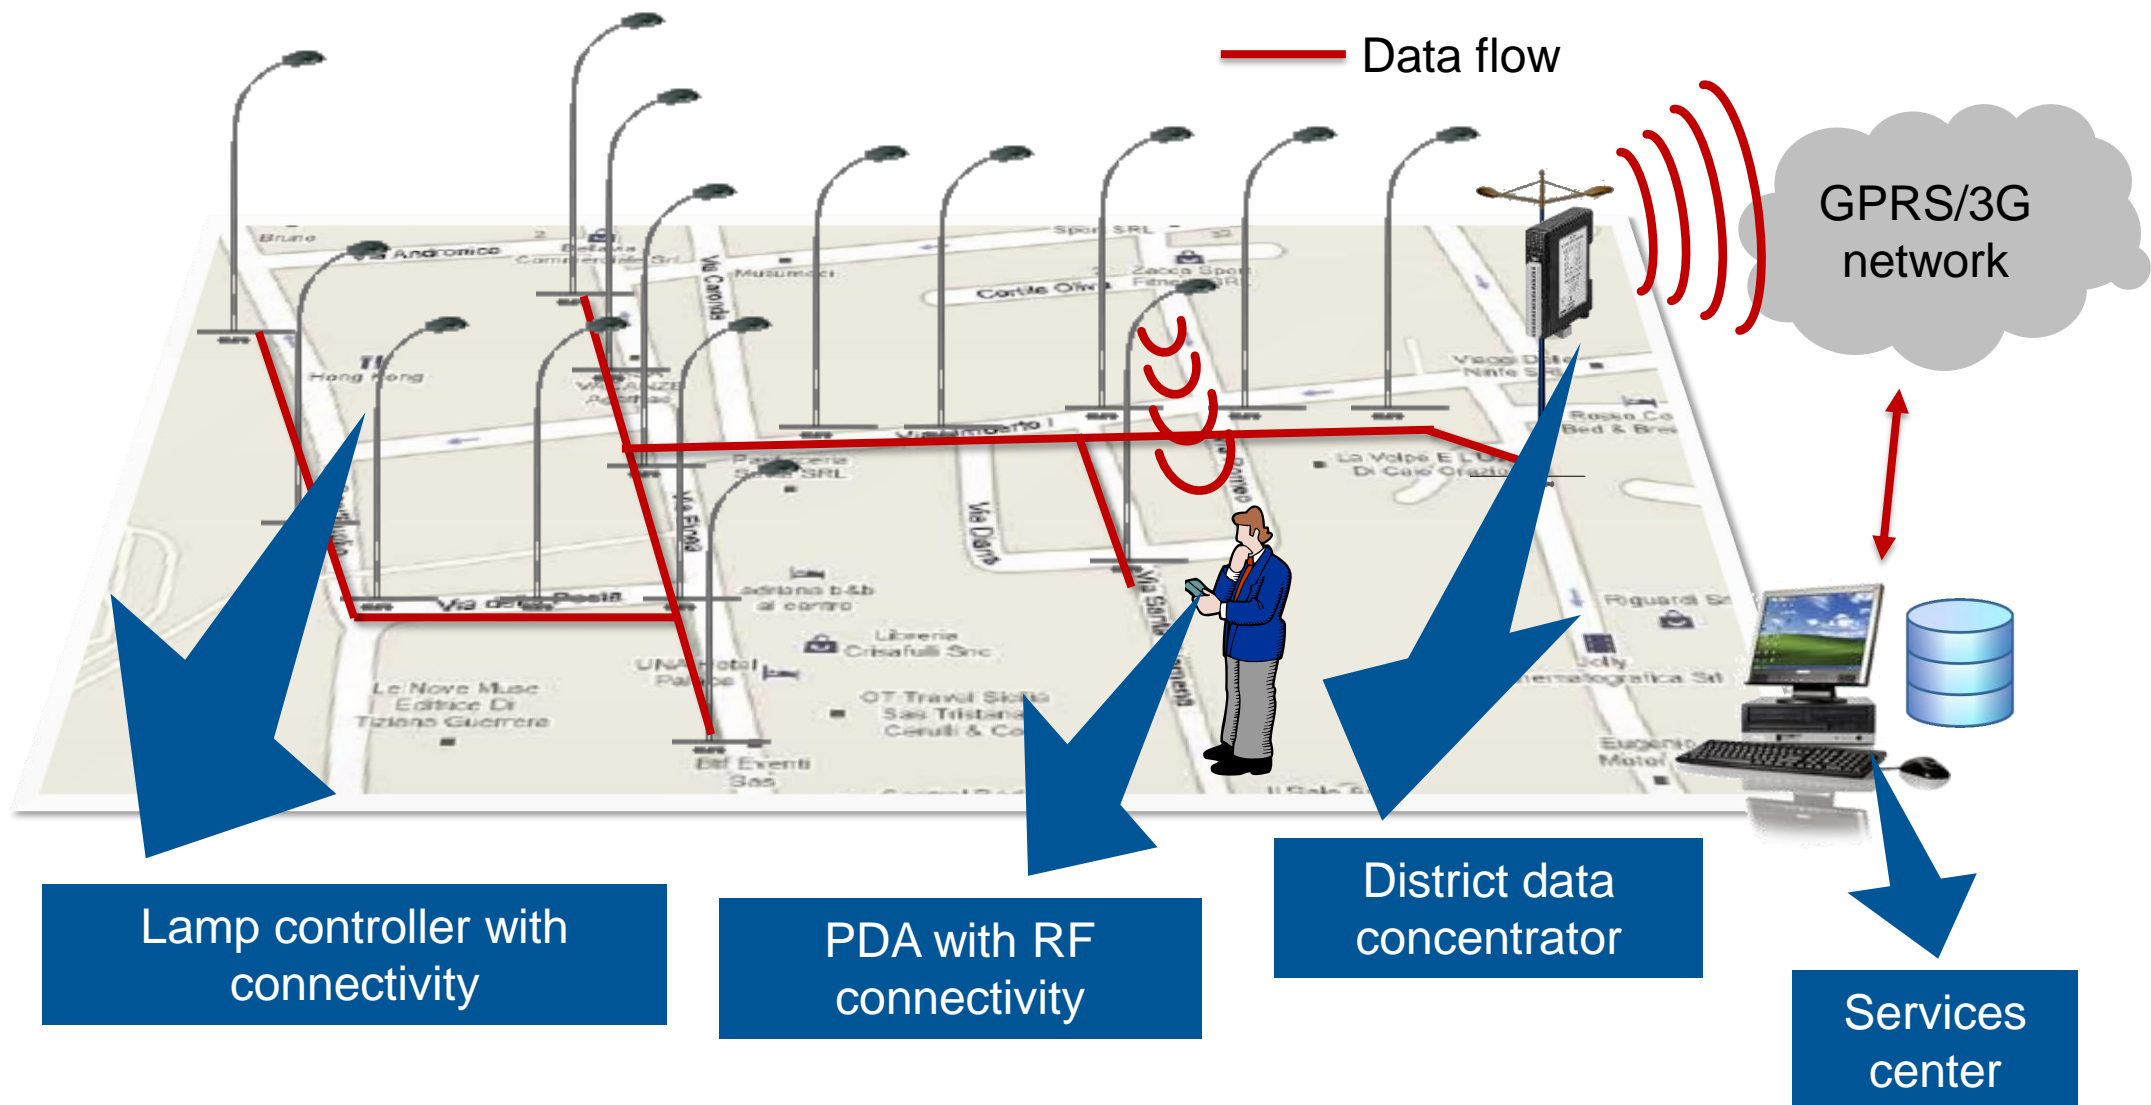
Data flow

GPRS/3G network

Bruno
Via Andromico
Belana Commerciale Srl
Musumeci
Via Carcida
Cortile Oliva
Spor SRL
Zacca Sport Fitness SRL
Hong Kong
VIA DANZE
Via Garibaldi
Pasticceria Sara SRL
Via Etnea
Via Dante
Via Santa Maddalena
Viaggi Delle Ninfe
Rosso Co Bed & Breakfast
La Volpe E L'Uva Di Caio Orazio
Via delle Poste
adriana b&b al centro
Libreria Crisafulli Snc
UNA Hotel Palace
Le Nove Muse Editrice Di Tiziano Guerrera
OT Travel Sicilia Sas Tristano Cerulli & Co
Bff Eventi Sas
Riguardi Sr
Jolly Cinematografica Srl
Eugenio Motel

Lamp controller with connectivity

PDA with RF connectivity

District data concentrator

Services center